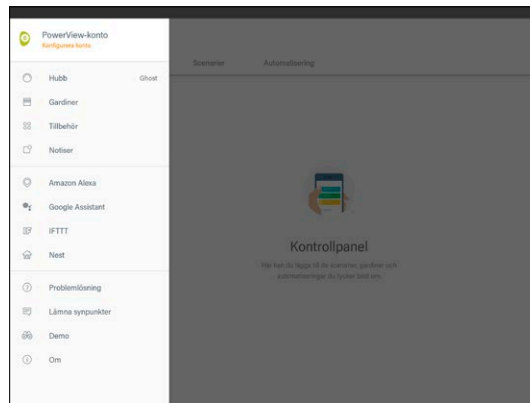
PowerView-konto
Konfigurera konto

Hubb Ghost
Gardiner
Tillbehör
Notiser

Amazon Alexa
Google Assistant
IFTTT
Nest

Problemlösning
Lämna synpunkter
Demo
Om

Scenarier
Automatisering

Kontrollpanel
Här kan du lägga till de scenarier, gardiner och automatiseringar du tycker bäst om.